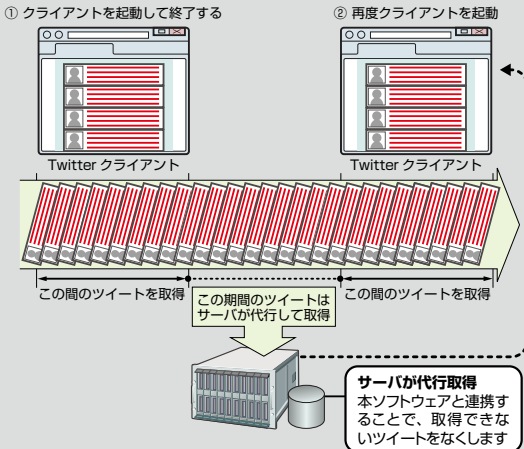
① クライアントを起動して終了する

② 再度クライアントを起動

Twitter クライアント

Twitter クライアント

この間のツイートを取得

この期間のツイートはサーバが代行して取得

この間のツイートを取得

**サーバが代行取得**
本ソフトウェアと連携することで、取得できないツイートをなくします